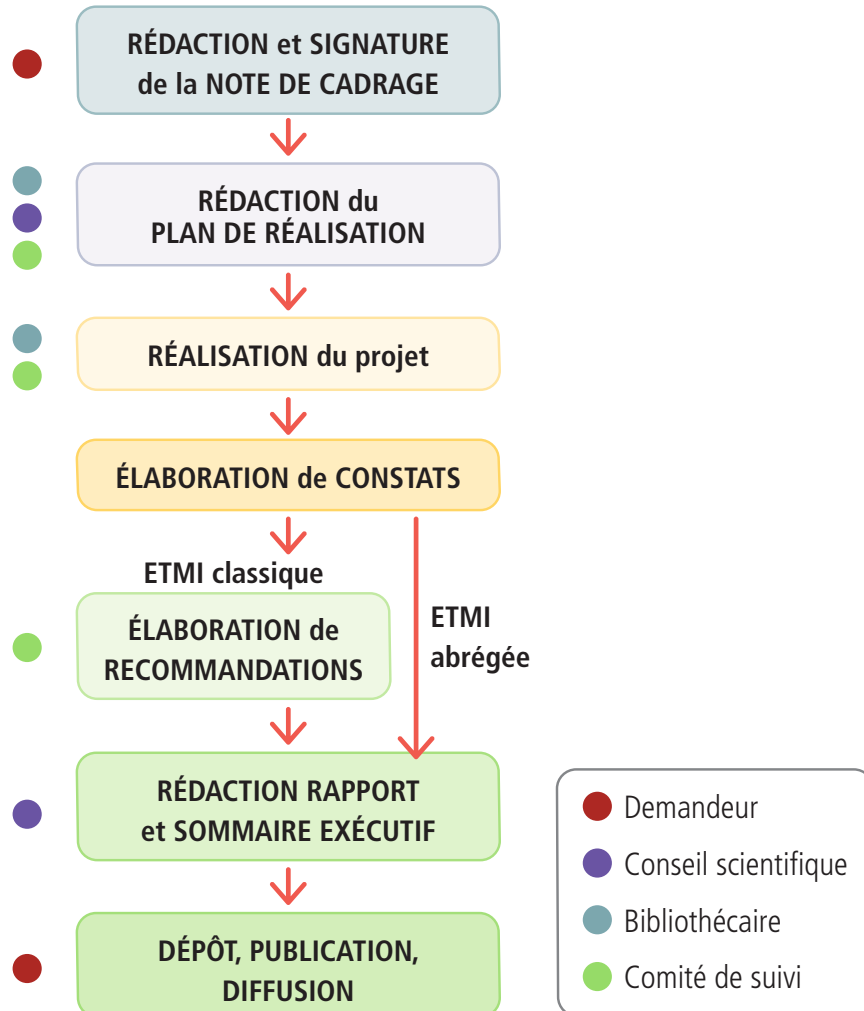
RÉDACTION et SIGNATURE de la NOTE DE CADRAGE

RÉDACTION du PLAN DE RÉALISATION

RÉALISATION du projet

ÉLABORATION de CONSTATS

ETMI classique

ÉLABORATION de RECOMMANDATIONS

ETMI abrégée

RÉDACTION RAPPORT et SOMMAIRE EXÉCUTIF

DÉPÔT, PUBLICATION, DIFFUSION

Demandeur
Conseil scientifique
Bibliothécaire
Comité de suivi